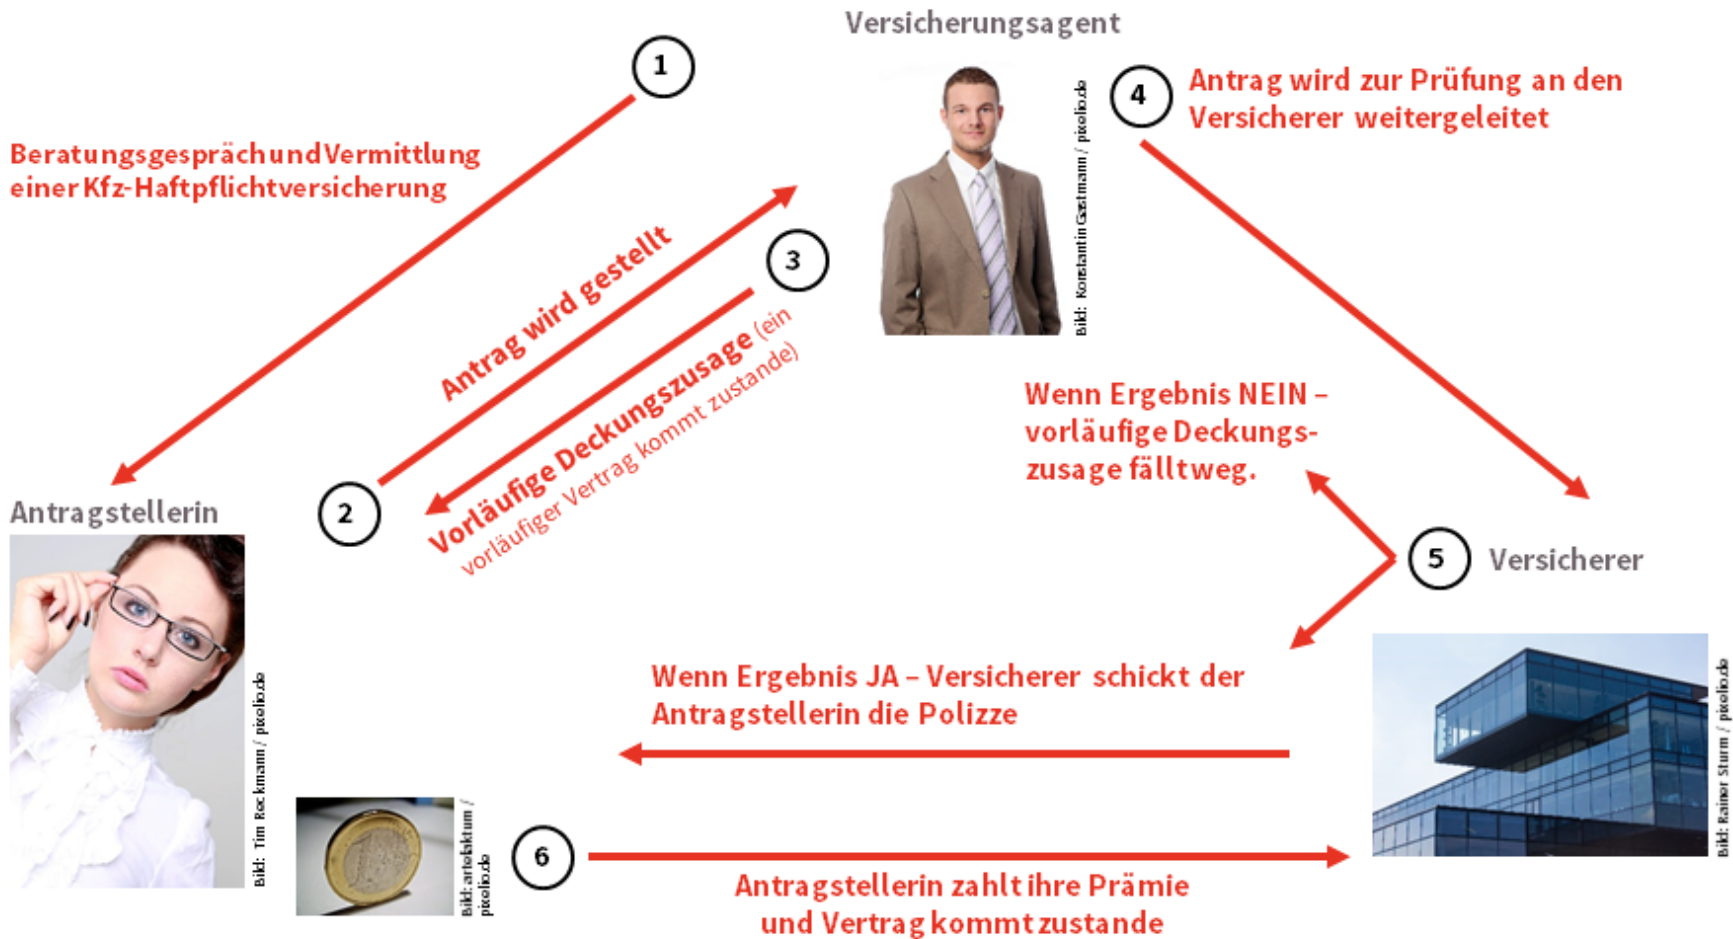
Versicherungsagent

1

Beratungsgespräch und Vermittlung einer Kfz-Haftpflichtversicherung

Antrag wird gestellt

2

3

Vorläufige Deckungszusage (ein vorläufiger Vertrag kommt zustande)

Bild: Konstantin Gastmann / pixelio.de

4

Antrag wird zur Prüfung an den Versicherer weitergeleitet

Wenn Ergebnis NEIN – vorläufige Deckungszusage fällt weg.

5

Versicherer

Antragstellerin

Bild: Tim Reckmann / pixelio.de

Wenn Ergebnis JA – Versicherer schickt der Antragstellerin die Polizze

Bild: Rainer Sturm / pixelio.de

Bild: artefaktum / pixelio.de

6

Antragstellerin zahlt ihre Prämie und Vertrag kommt zustande